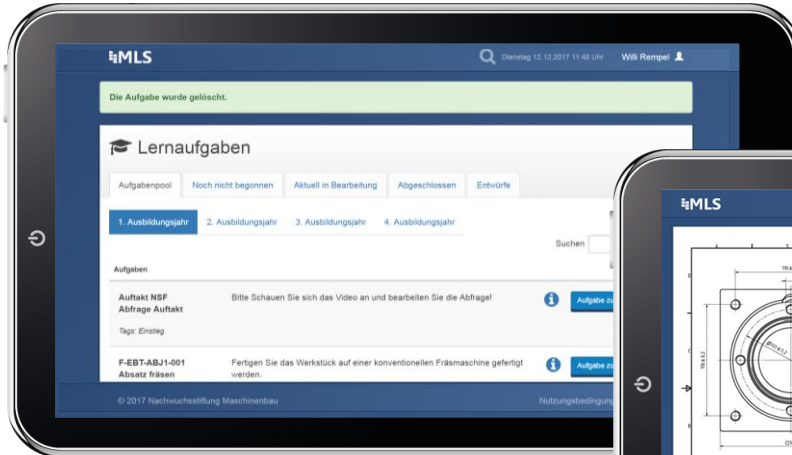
MLS

Dienstag 12.12.2017 11:48 Uhr Willi Rempel

Die Aufgabe wurde gelöscht.

Lernaufgaben

Aufgabenpool Noch nicht begonnen Aktuell in Bearbeitung Abgeschlossen Entwürfe

1. Ausbildungsjahr 2. Ausbildungsjahr 3. Ausbildungsjahr 4. Ausbildungsjahr

Suchen

Aufgaben

Auftakt NSF Abfrage Auftakt

Bitte Schauen Sie sich das Video an und bearbeiten Sie die Abfrage!

Aufgabe zu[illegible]

Tags: Einstieg

F-EBT-ABJ1-001 Absatz fräsen

Fertigen Sie das Werkstück auf einer konventionellen Fräsmaschine gefertigt werden.

Aufgabe zu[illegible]

© 2017 Nachwuchsstiftung Maschinenbau

Nutzungsbedingung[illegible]

MLS